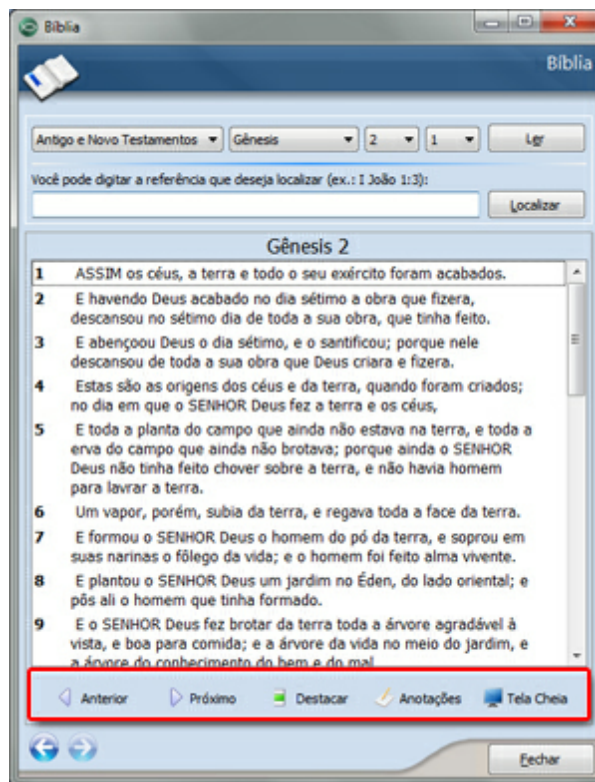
Bíblia

Bíblia

Antigo e Novo Testamentos ▾ Gênesis ▾ 2 ▾ 1 ▾ Ler

Você pode digitar a referência que deseja localizar (ex.: I João 1:3):

Localizar

Gênesis 2

1 ASSIM os céus, a terra e todo o seu exército foram acabados.

2 E havendo Deus acabado no dia sétimo a obra que fizera, descansou no sétimo dia de toda a sua obra, que tinha feito.

3 E abençoou Deus o dia sétimo, e o santificou; porque nele descansou de toda a sua obra que Deus criara e fizera.

4 Estas são as origens dos céus e da terra, quando foram criados; no dia em que o SENHOR Deus fez a terra e os céus,

5 E toda a planta do campo que ainda não estava na terra, e toda a erva do campo que ainda não brotava; porque ainda o SENHOR Deus não tinha feito chover sobre a terra, e não havia homem para lavrar a terra.

6 Um vapor, porém, subia da terra, e regava toda a face da terra.

7 E formou o SENHOR Deus o homem do pó da terra, e soprou em suas narinas o fôlego da vida; e o homem foi feito alma vivente.

8 E plantou o SENHOR Deus um jardim no Éden, do lado oriental; e pôs ali o homem que tinha formado.

9 E o SENHOR Deus fez brotar da terra toda a árvore agradável à vista, e boa para comida; e a árvore da vida no meio do jardim, e a árvore do conhecimento do bem e do mal.

Anterior Próximo Destacar Anotações Tela Cheia

Fechar